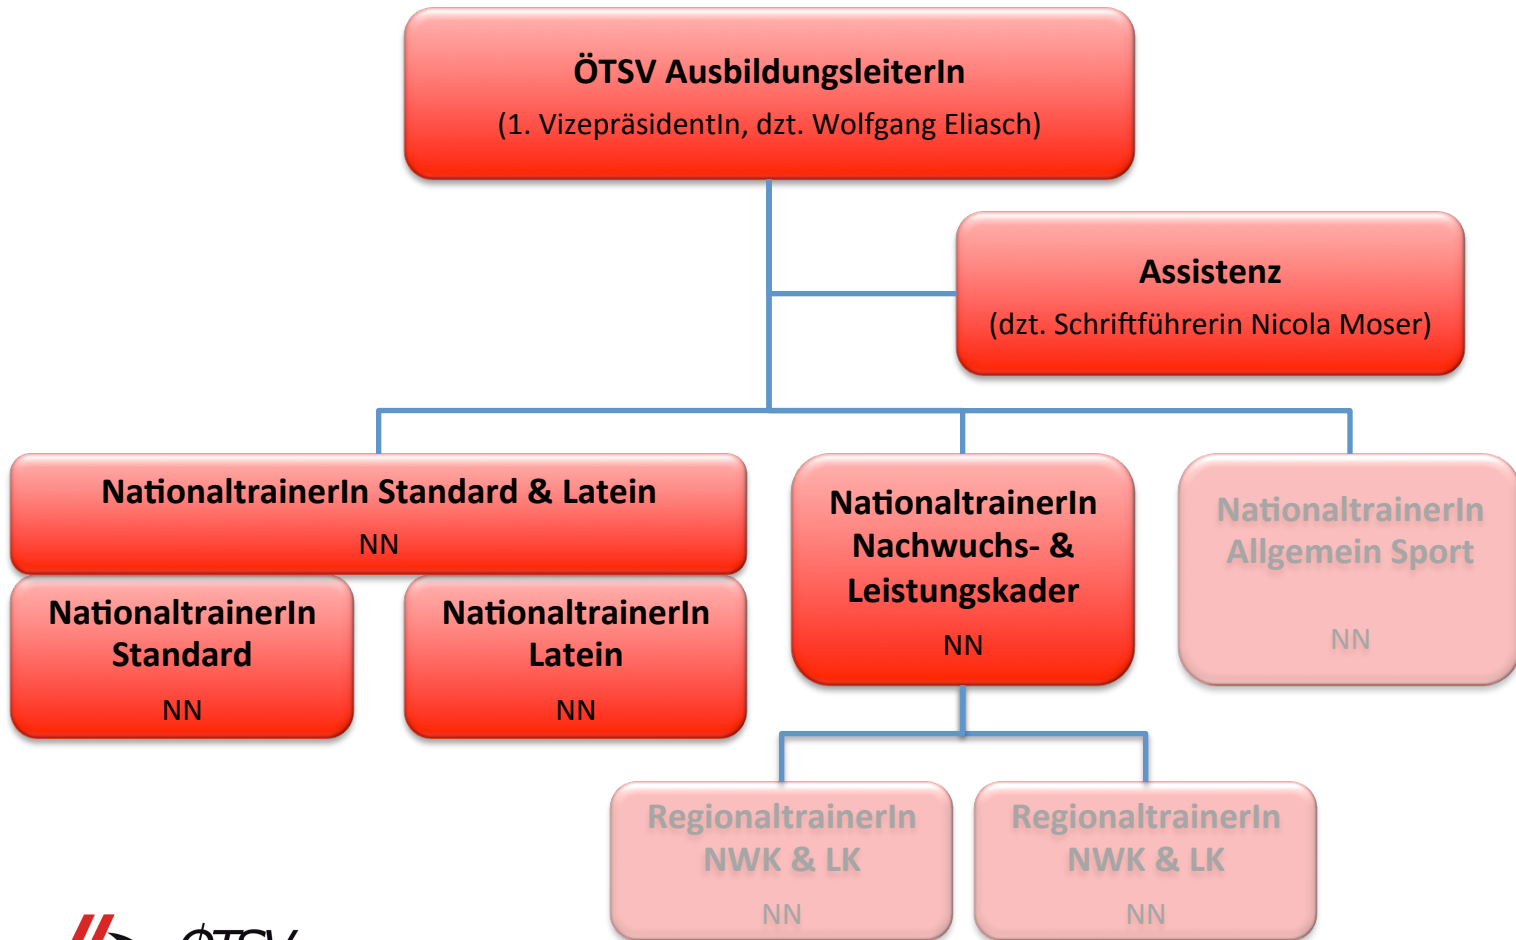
ÖTSV AusbildungsleiterIn
(1. VizepräsidentIn, dzt. Wolfgang Eliasch)

Assistenz
(dzt. Schriftführerin Nicola Moser)

NationaltrainerIn Standard & Latein
NN

NationaltrainerIn Standard
NN

NationaltrainerIn Latein
NN

NationaltrainerIn Nachwuchs- & Leistungskader
NN

NationaltrainerIn Allgemein Sport
NN

RegionaltrainerIn NWK & LK
NN

RegionaltrainerIn NWK & LK
NN

ÖTSV